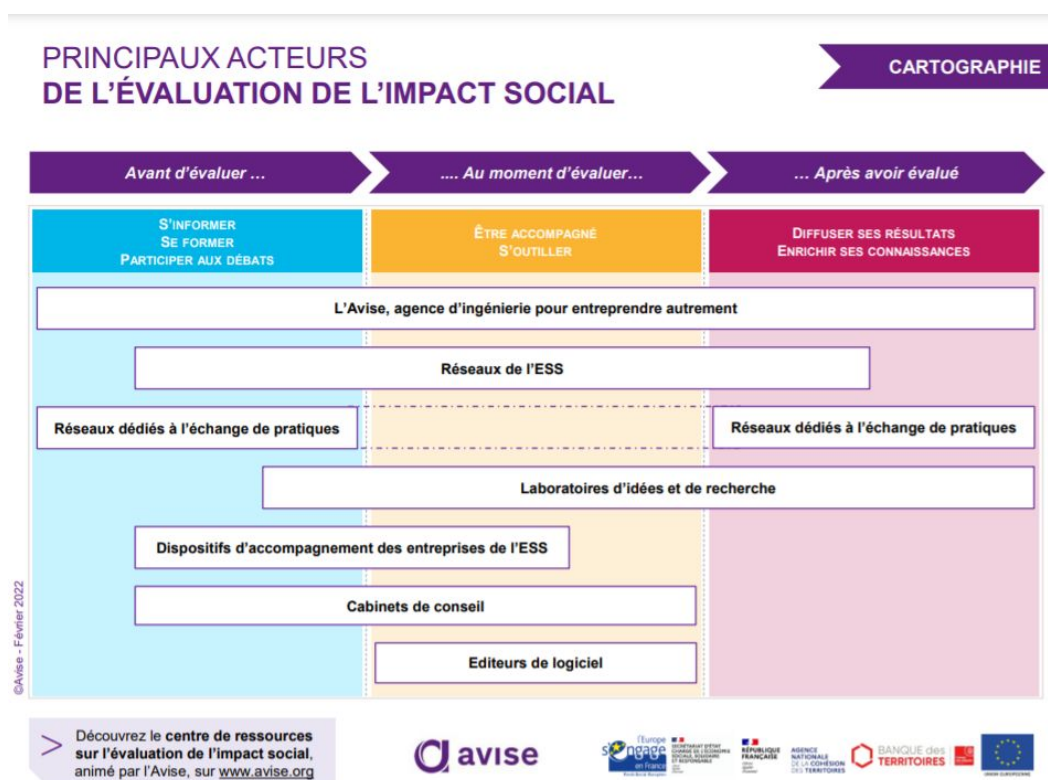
PRINCIPAUX ACTEURS
DE L'ÉVALUATION DE L'IMPACT SOCIAL

CARTOGRAPHIE

Avant d'évaluer ...

.... Au moment d'évaluer...

... Après avoir évalué

S'INFORMER
SE FORMER
PARTICIPER AUX DÉBATS

ÊTRE ACCOMPAGNÉ
S'OUTILLER

DIFFUSER SES RÉSULTATS
ENRICHIR SES CONNAISSANCES

L'Avise, agence d'ingénierie pour entreprendre autrement

Réseaux de l'ESS

Réseaux dédiés à l'échange de pratiques

Réseaux dédiés à l'échange de pratiques

Laboratoires d'idées et de recherche

Dispositifs d'accompagnement des entreprises de l'ESS

Cabinets de conseil

Editeurs de logiciel

©Avise - Février 2022

Découvrez le centre de ressources sur l'évaluation de l'impact social, animé par l'Avise, sur www.avise.org

avise

l'Europe s'engage en France

SECRÉTARIAT D'ÉTAT CHARGÉ DE L'ÉCONOMIE SOCIALE, SOLIDAIRE ET RESPONSABLE

RÉPUBLIQUE FRANÇAISE

AGENCE NATIONALE DE LA COHÉSION DES TERRITOIRES

BANQUE des TERRITOIRES

UNION EUROPÉENNE